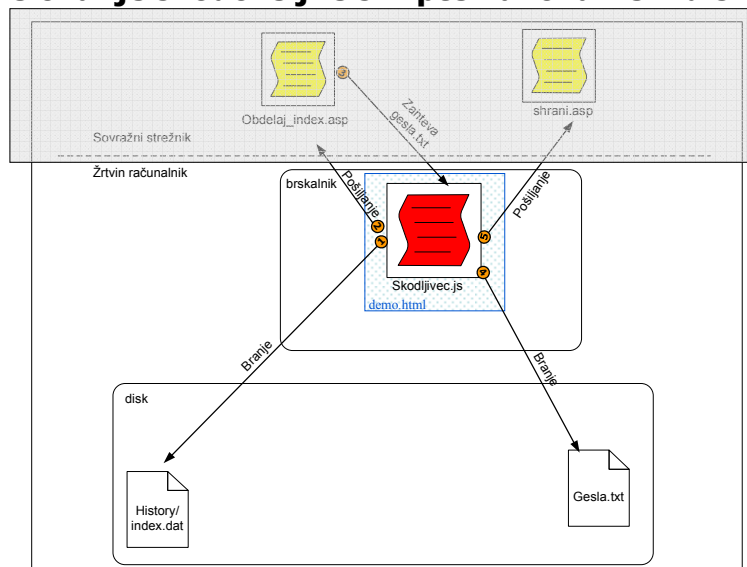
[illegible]

Obdelaj_index.asp

3

Zahteva gesla.txt

shrani.asp

Sovražni strežnik

Žrtvin računalnik

brskalnik

Pošiljanje

2

1

5

Pošiljanje

4

Skodljivec.js

demo.html

Branje

Branje

disk

History/ index.dat

Gesla.txt